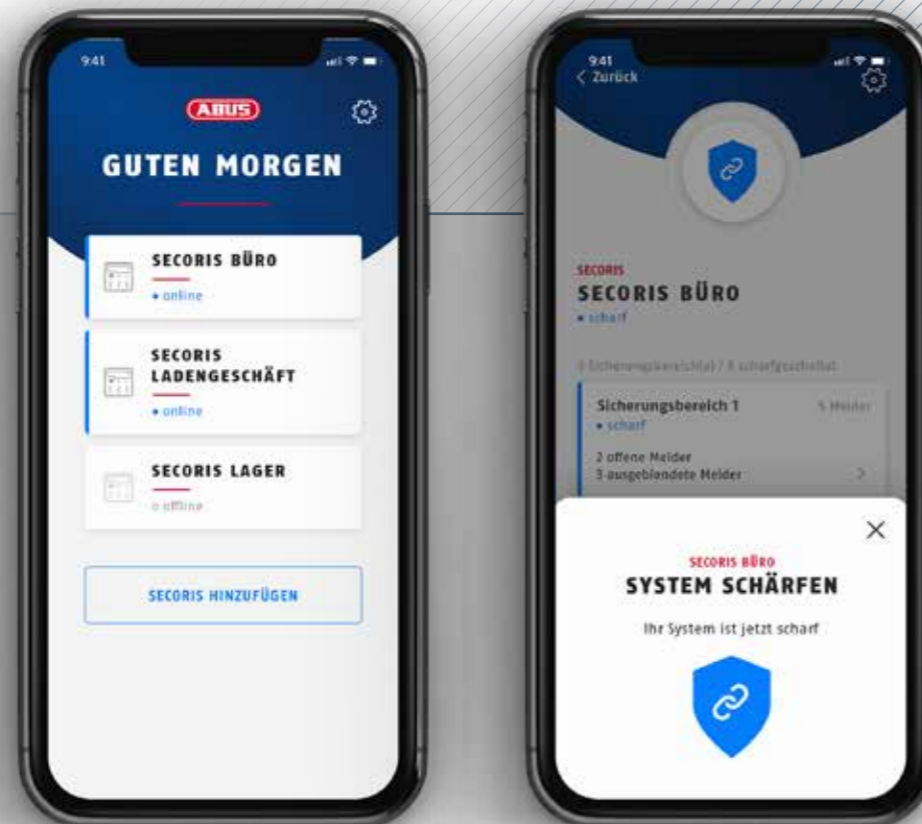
9:41

ABUS

GUTEN MORGEN

SECORIS BÜRO
• online

SECORIS LADENGESCHÄFT
• online

SECORIS LAGER
○ offline

SECORIS HINZUFÜGEN

9:41
< Zurück

SECORIS
SECORIS BÜRO
• scharf

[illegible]

Sicherungsbereich 1
• scharf
5 Melder

2 offene Melder
3 ausgeblendete Melder

SECORIS BÜRO
SYSTEM SCHÄRFEN
Ihr System ist jetzt scharf